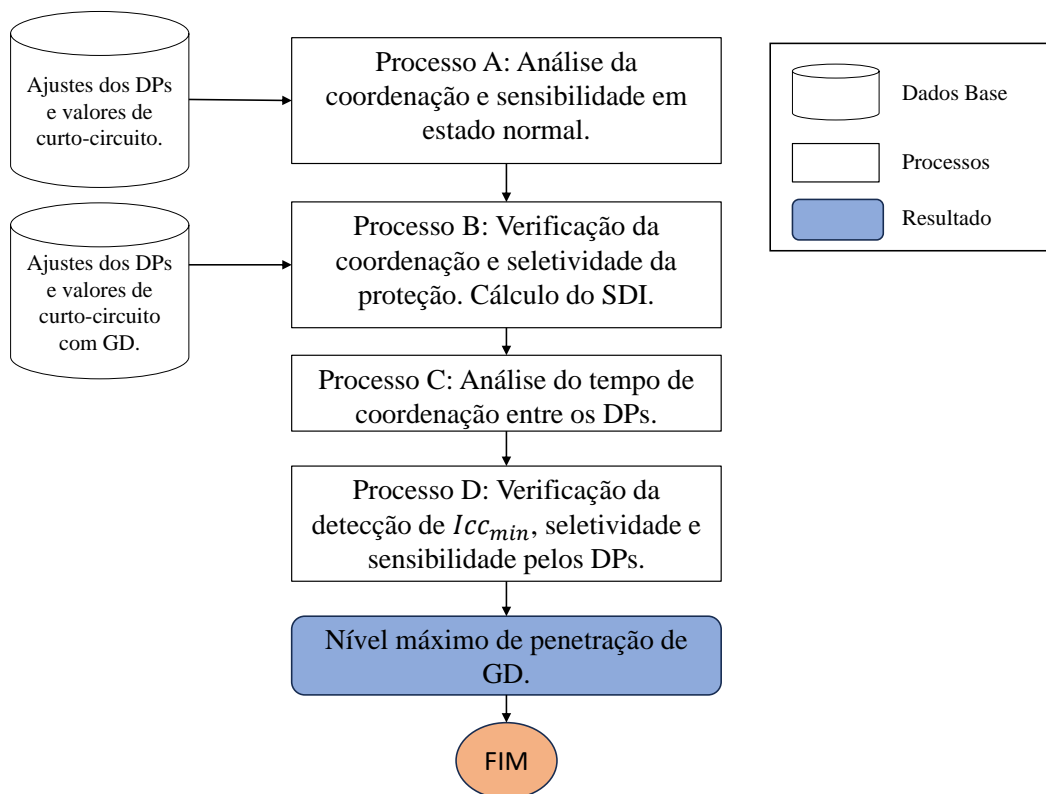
Ajustes dos DPs e valores de curto-circuito.

Processo A: Análise da coordenação e sensibilidade em estado normal.

Dados Base

Processos

Resultado

Ajustes dos DPs e valores de curto-circuito com GD.

Processo B: Verificação da coordenação e seletividade da proteção. Cálculo do SDI.

Processo C: Análise do tempo de coordenação entre os DPs.

Processo D: Verificação da detecção de $Icc_{min}$, seletividade e sensibilidade pelos DPs.

Nível máximo de penetração de GD.

FIM